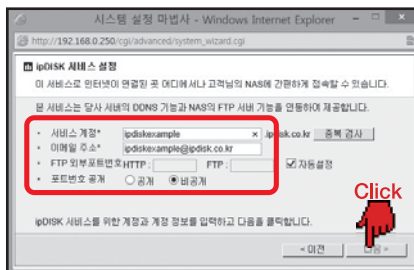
시스템 설정 마법사 - Windows Internet Explorer

http://192.168.0.250/cgi/advanced/system_wizard.cgi

ipDISK 서비스 설정

이 서비스로 인터넷이 연결된 곳 어디에서나 고객님의 NAS에 간편하게 접속할 수 있습니다.

본 서비스는 당사 서버의 DDNS 기능과 NAS의 FTP 서버 기능을 연동하여 제공합니다.

서비스 계정* ipdiskexample .ipdisk.co.kr 중복 검사

이메일 주소* ipdiskexample@ipdisk.co.kr

FTP 외부포트번호 HTTP : FTP : 자동설정

포트번호 공개 공개 비공개

Click

ipDISK 서비스를 위한 계정과 계정 정보를 입력하고 다음을 클릭합니다.

< 이전 다음 >